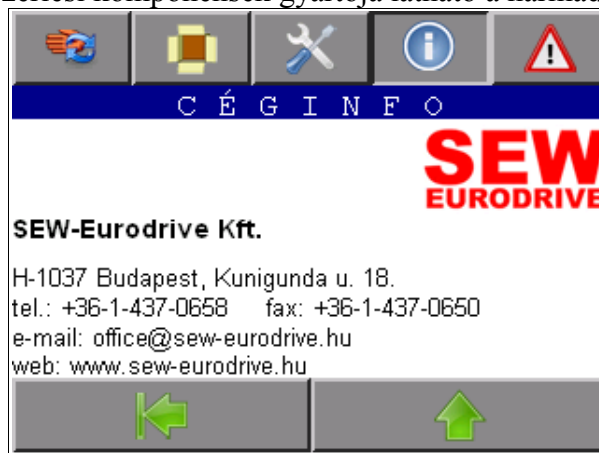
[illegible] komponensek gyártója látható a kijelzőn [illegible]

CÉGINFO

SEW
EURODRIVE

SEW-Eurodrive Kft.

H-1037 Budapest, Kunigunda u. 18.
tel.: +36-1-437-0658 fax: +36-1-437-0650
e-mail: office@sew-eurodrive.hu
web: www.sew-eurodrive.hu